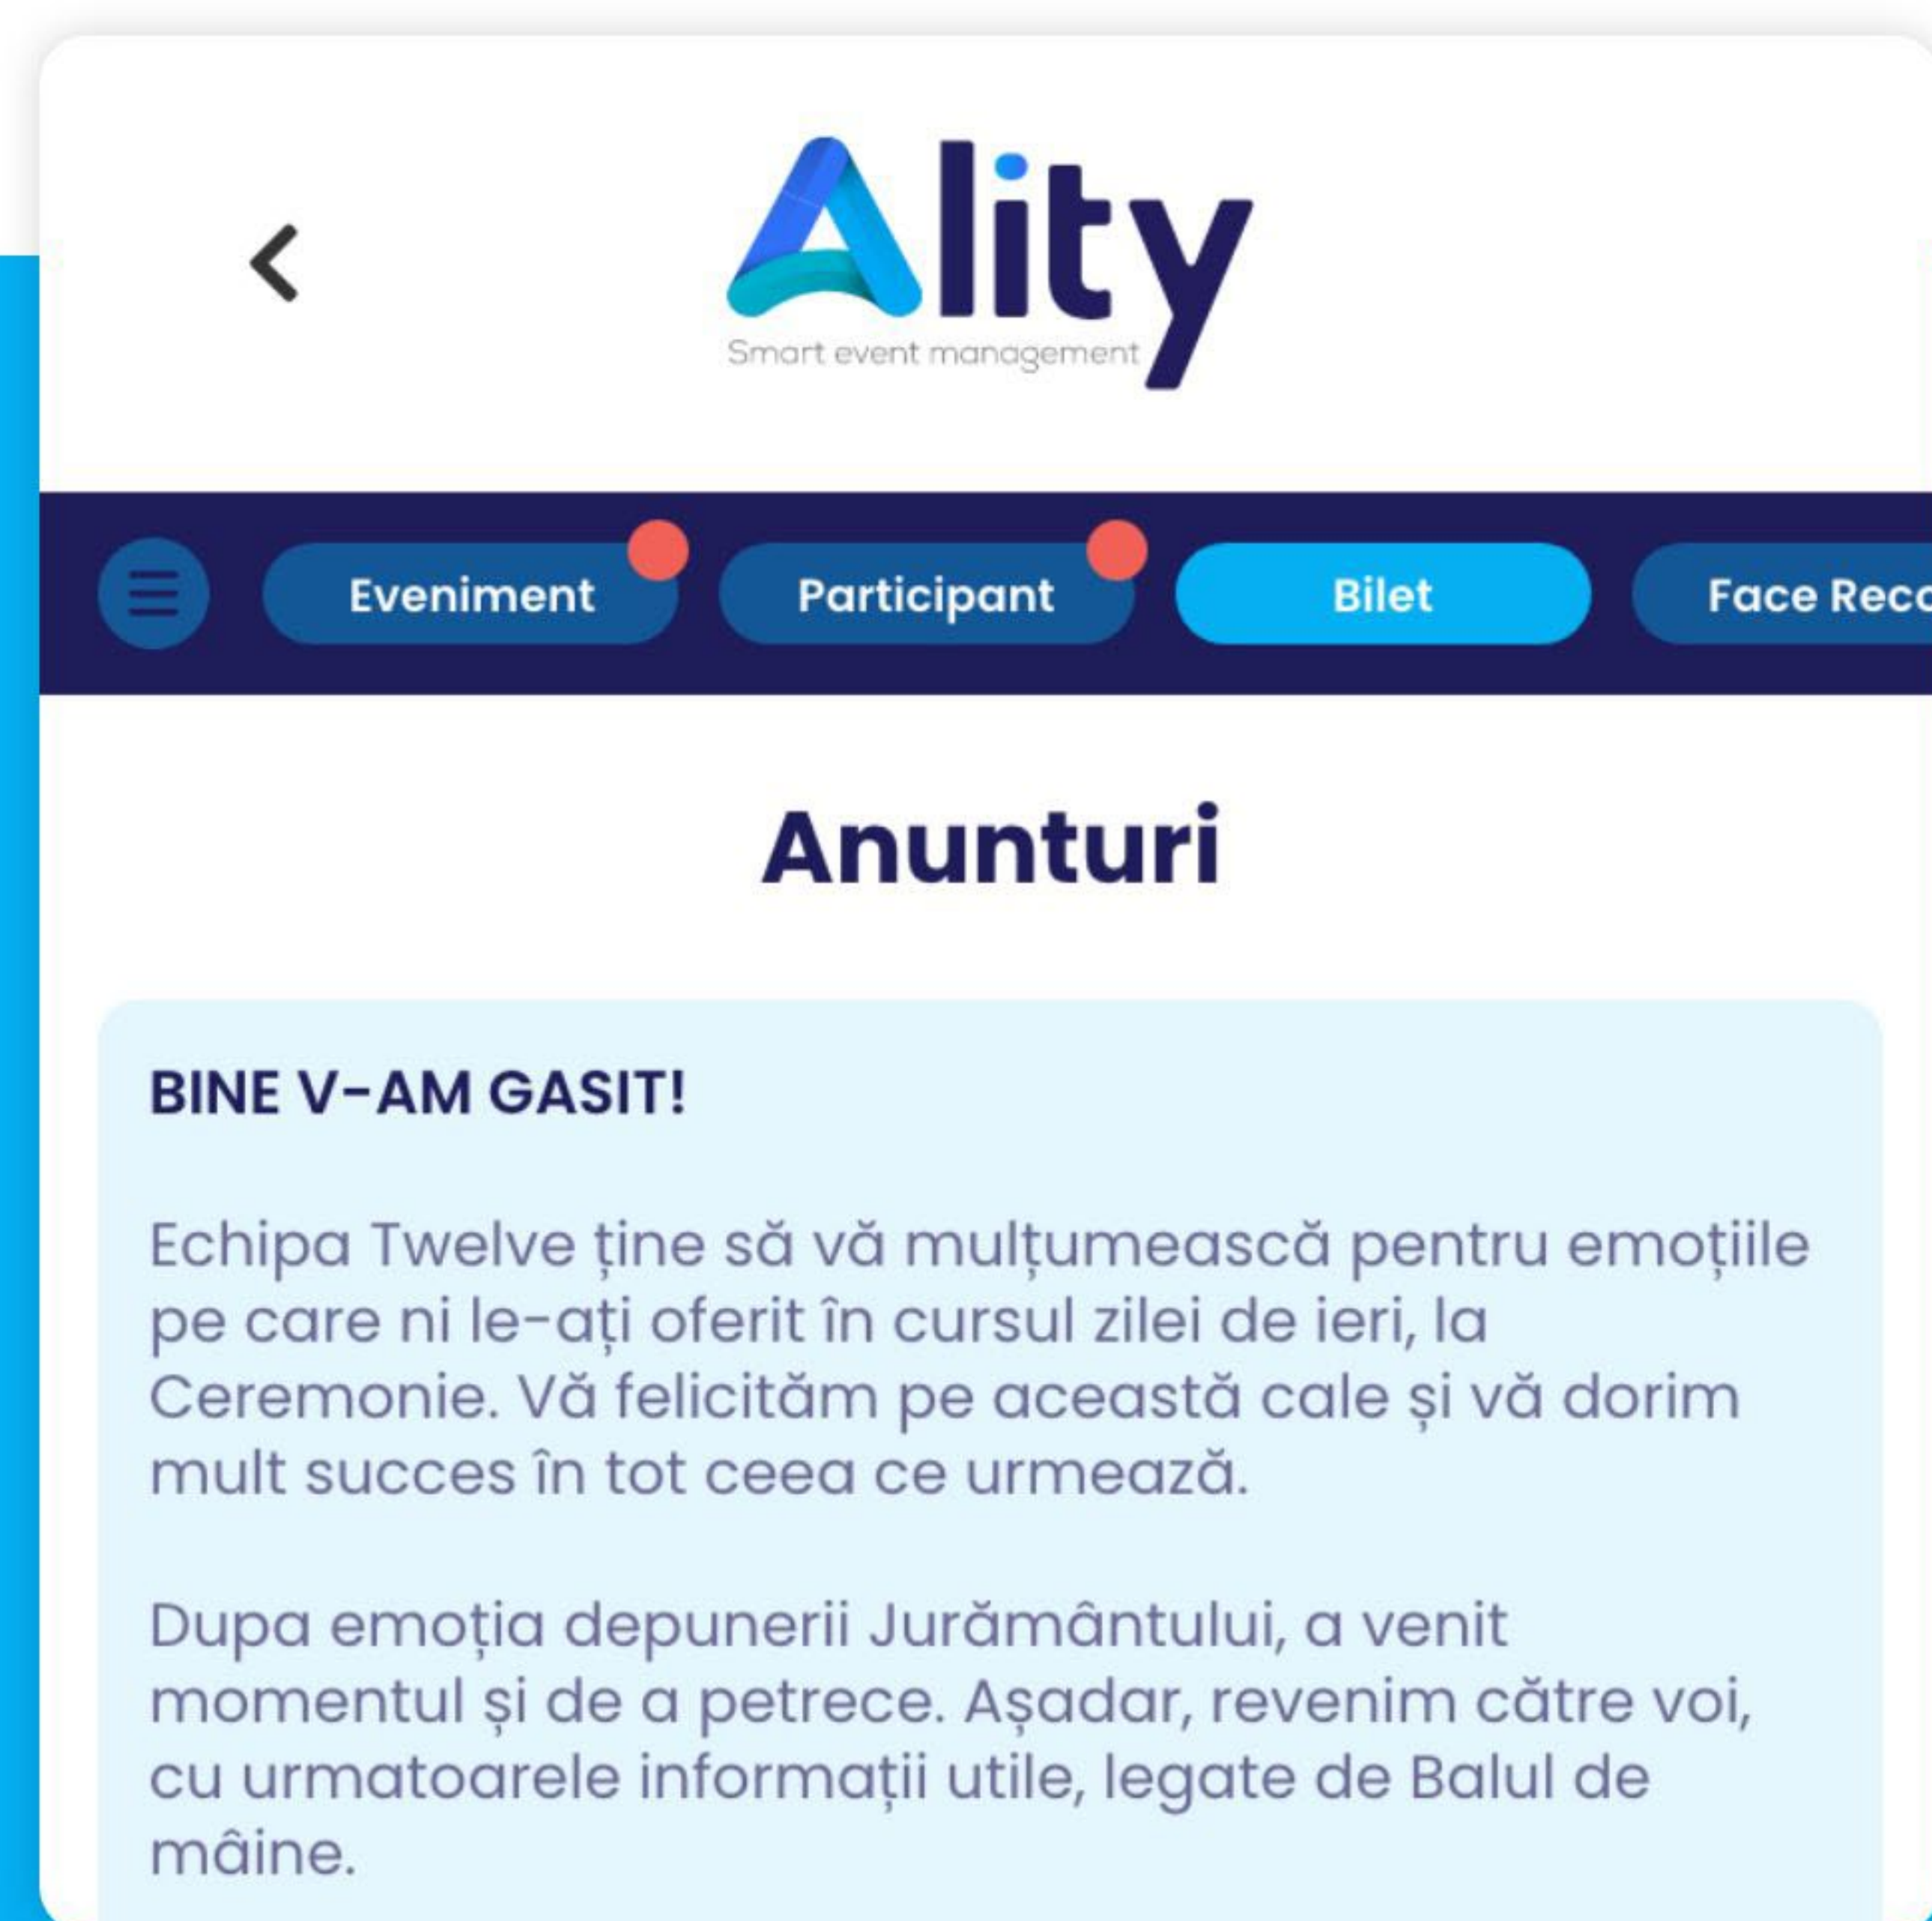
Ality
Smart event management

Eveniment Participant Bilet Face Reco

Anunturi

BINE V-AM GASIT!

Echipa Twelve ține să vă mulțumească pentru emoțiile pe care ni le-ați oferit în cursul zilei de ieri, la Ceremonie. Vă felicităm pe această cale și vă dorim mult succes în tot ceea ce urmează.

Dupa emoția depunerii Jurământului, a venit momentul și de a petrece. Așadar, revenim către voi, cu urmatoarele informații utile, legate de Balul de mâine.